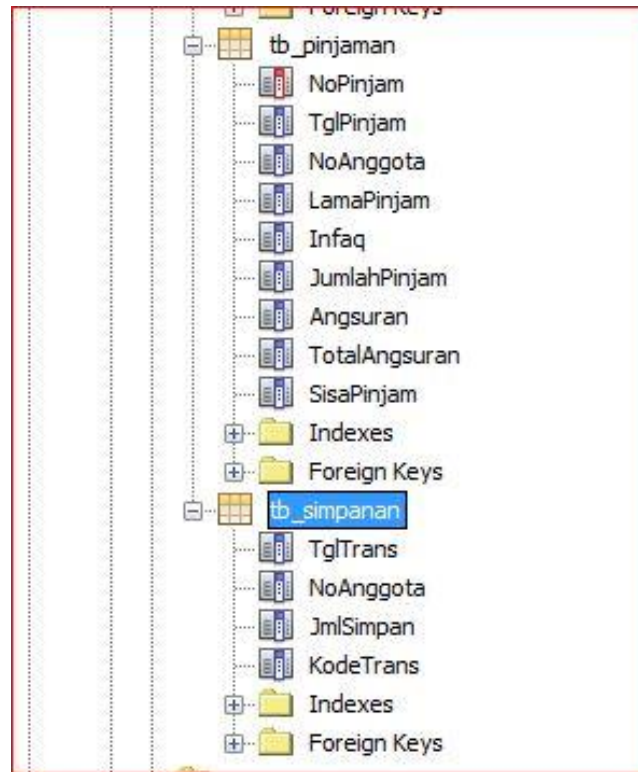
Foreign Keys
tb_pinjaman
NoPinjam
TglPinjam
NoAnggota
LamaPinjam
Infaq
JumlahPinjam
Angsuran
TotalAngsuran
SisaPinjam
Indexes
Foreign Keys
tb_simpanan
TglTrans
NoAnggota
JmlSimpan
KodeTrans
Indexes
Foreign Keys